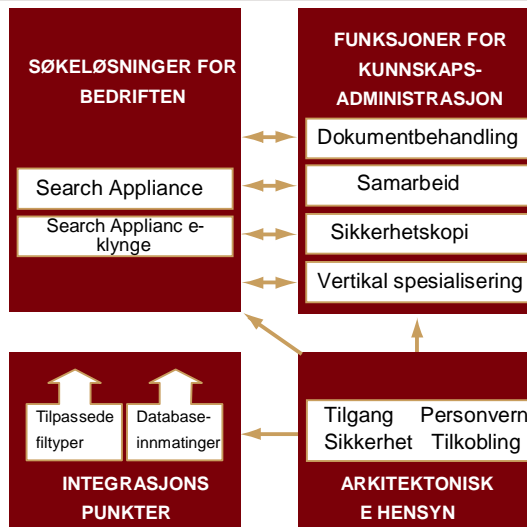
SØKELØSNINGER FOR BEDRIFTEN

Search Appliance

Search Applianc e-klynge

FUNKSJONER FOR KUNNSKAPS-ADMINISTRASJON

Dokumentbehandling

Samarbeid

Sikkerhetskopi

Vertikal spesialisering

Tilpassede filtyper

Database-innmatinger

INTEGRASJONS PUNKTER

Tilgang Personvern
Sikkerhet Tilkobling

ARKITEKTONISK E HENSYN